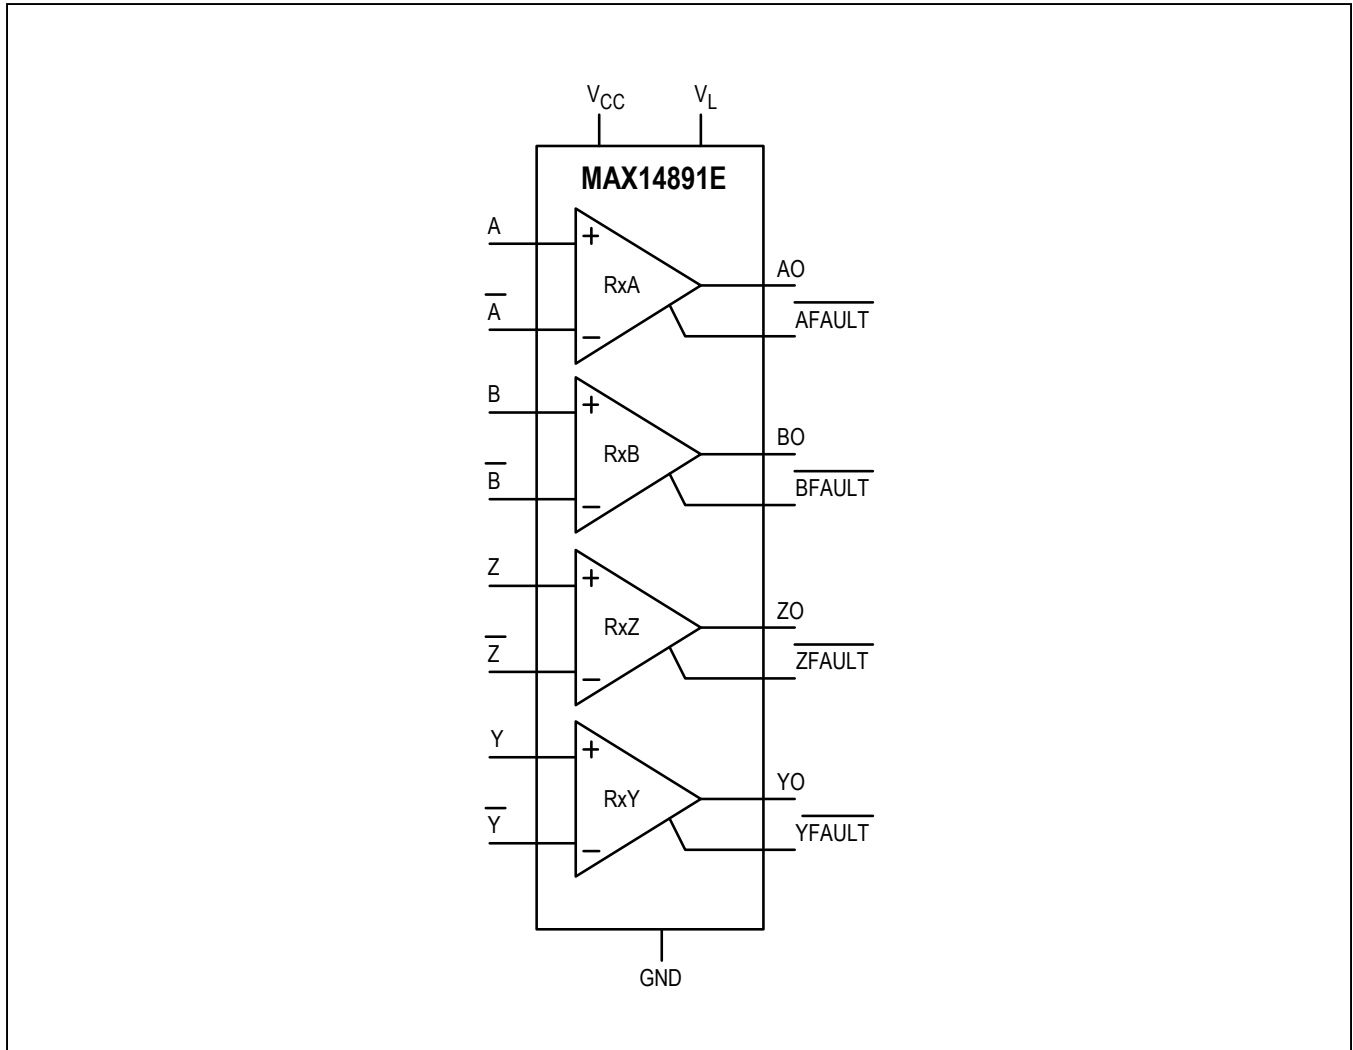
$V_{CC}$ $V_L$

MAX14891E

A
+
RxA
$\overline{A}$
−
AO
$\overline{AFAULT}$

B
+
RxB
$\overline{B}$
−
BO
$\overline{BFAULT}$

Z
+
RxZ
$\overline{Z}$
−
ZO
$\overline{ZFAULT}$

Y
+
RxY
$\overline{Y}$
−
YO
$\overline{YFAULT}$

GND